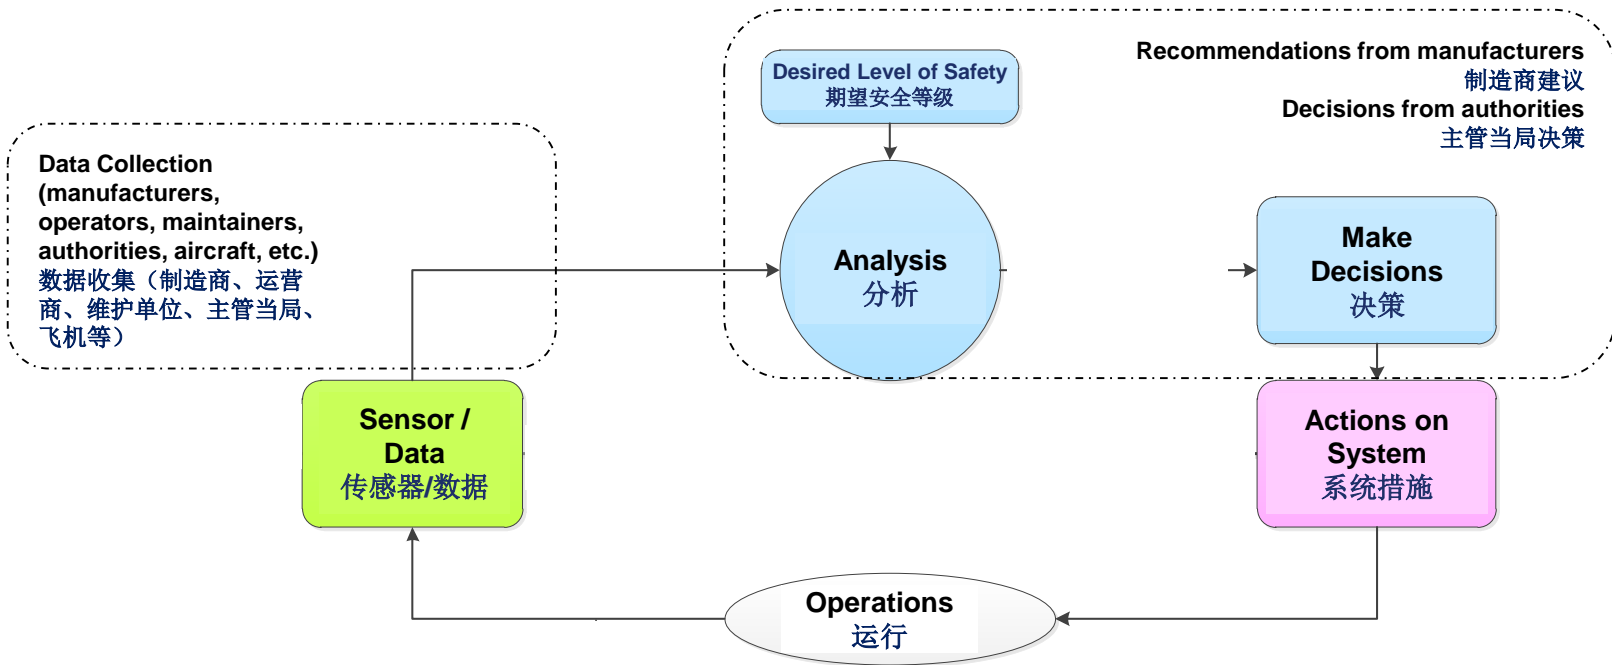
Data Collection (manufacturers, operators, maintainers, authorities, aircraft, etc.)
数据收集（制造商、运营商、维护单位、主管当局、飞机等）

Desired Level of Safety
期望安全等级

Recommendations from manufacturers
制造商建议
Decisions from authorities
主管当局决策

Analysis
分析

Make Decisions
决策

Sensor / Data
传感器/数据

Actions on System
系统措施

Operations
运行